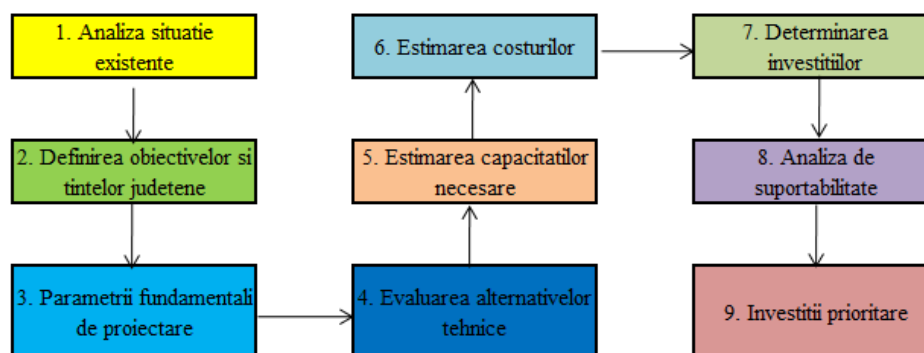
1. Analiza situatie existente

2. Definirea obiectivelor si tintelor judetene

3. Parametrii fundamentali de proiectare

4. Evaluarea alternativelor tehnice

5. Estimarea capacitatilor necesare

6. Estimarea costurilor

7. Determinarea investitiilor

8. Analiza de suportabilitate

9. Investitii prioritare